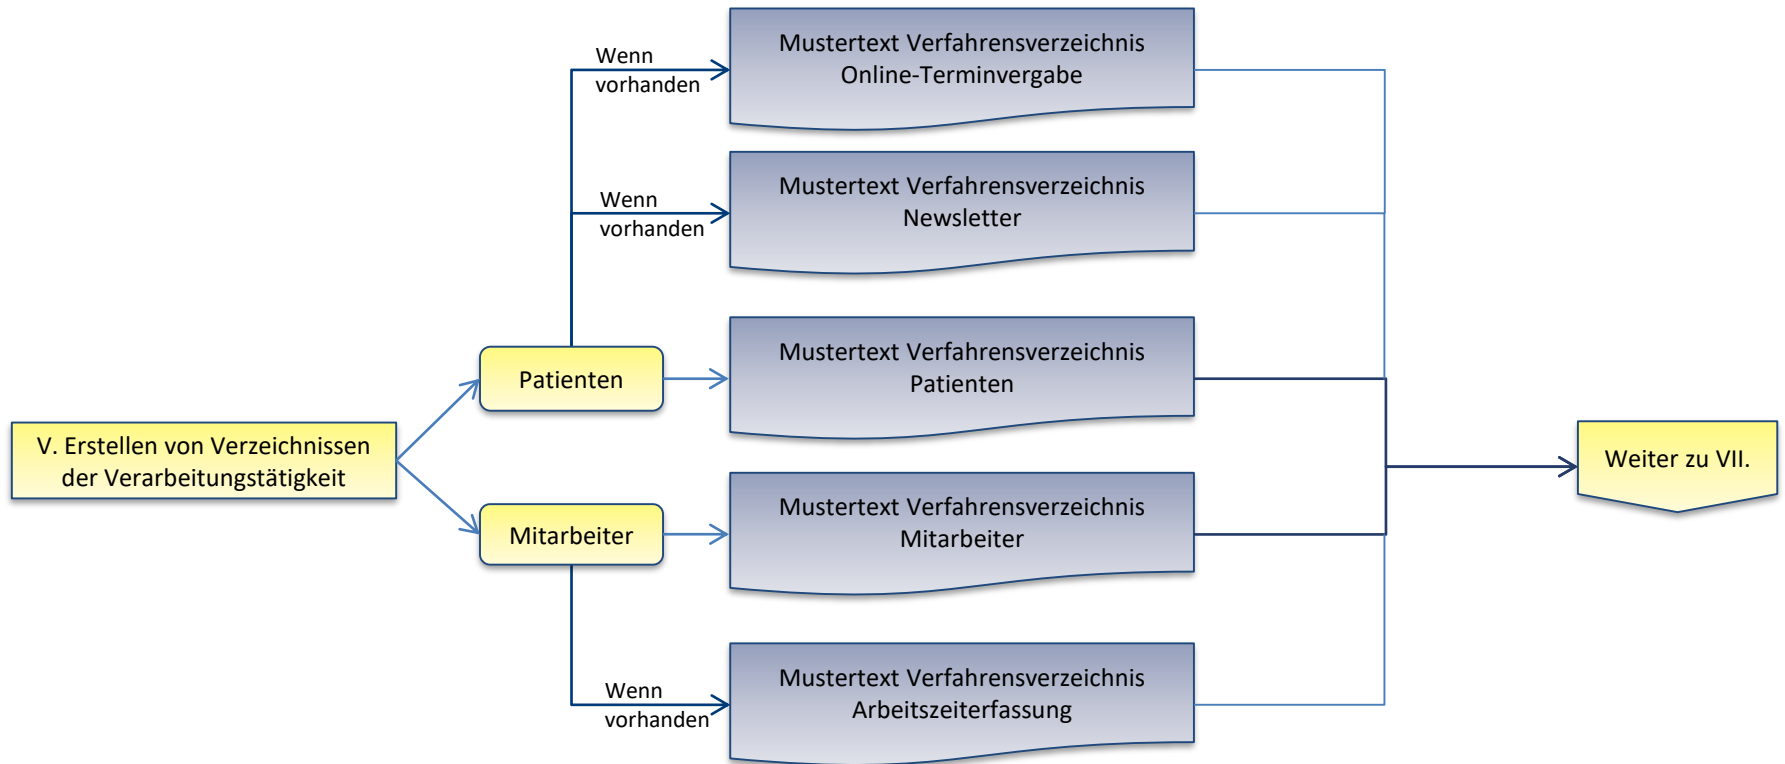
V. Erstellen von Verzeichnissen der Verarbeitungstätigkeit

Patienten

Mitarbeiter

Wenn vorhanden

Mustertext Verfahrensverzeichnis Online-Terminvergabe

Wenn vorhanden

Mustertext Verfahrensverzeichnis Newsletter

Mustertext Verfahrensverzeichnis Patienten

Mustertext Verfahrensverzeichnis Mitarbeiter

Wenn vorhanden

Mustertext Verfahrensverzeichnis Arbeitszeiterfassung

Weiter zu VII.